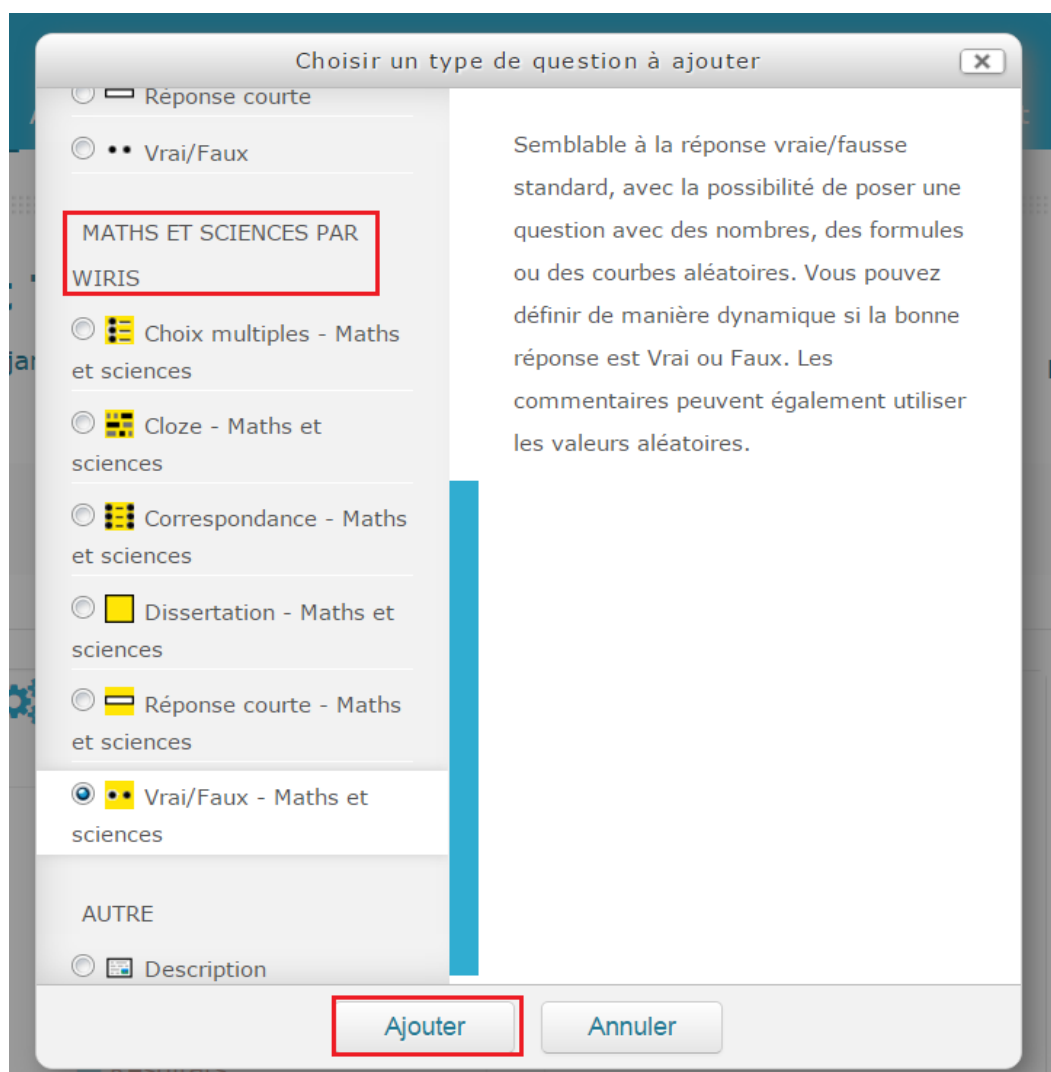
Choisir un type de question à ajouter

Réponse courte

Vrai/Faux

MATHS ET SCIENCES PAR WIRIS

Choix multiples - Maths et sciences

Cloze - Maths et sciences

Correspondance - Maths et sciences

Dissertation - Maths et sciences

Réponse courte - Maths et sciences

Vrai/Faux - Maths et sciences

AUTRE

Description

Semblable à la réponse vraie/fausse standard, avec la possibilité de poser une question avec des nombres, des formules ou des courbes aléatoires. Vous pouvez définir de manière dynamique si la bonne réponse est Vrai ou Faux. Les commentaires peuvent également utiliser les valeurs aléatoires.

Ajouter

Annuler